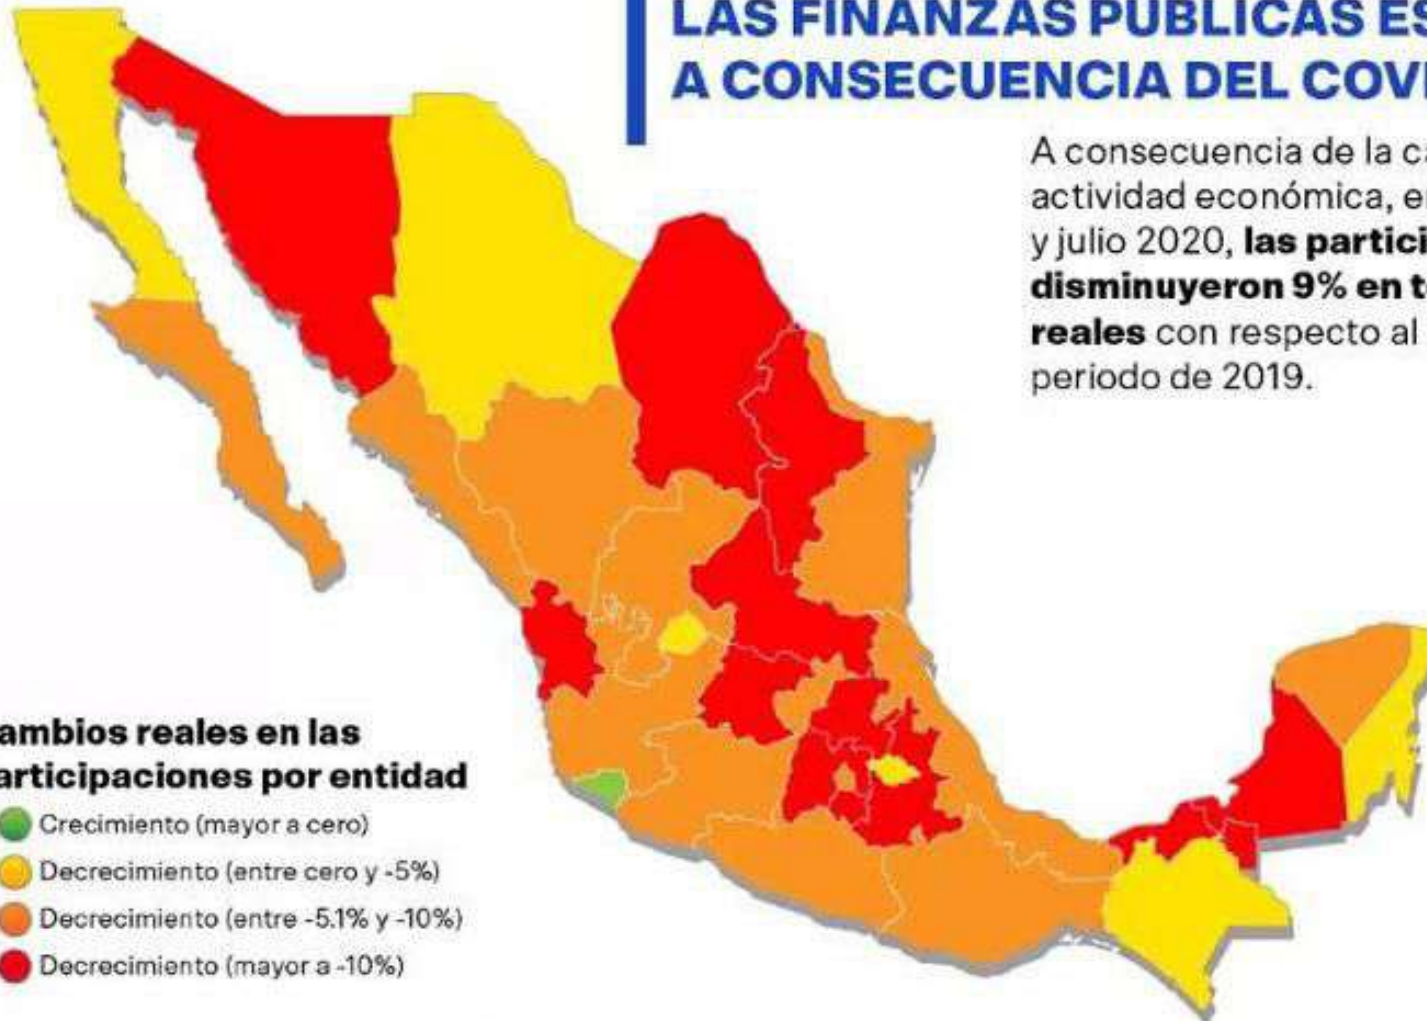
LAS FINANZAS PÚBLICAS ES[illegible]
A CONSECUENCIA DEL COV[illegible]

A consecuencia de la ca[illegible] actividad económica, e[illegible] y julio 2020, **las partici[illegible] disminuyeron 9% en t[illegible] reales** con respecto al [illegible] periodo de 2019.

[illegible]ambios reales en las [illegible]articipaciones por entidad

Crecimiento (mayor a cero)

Decrecimiento (entre cero y -5%)

Decrecimiento (entre -5.1% y -10%)

Decrecimiento (mayor a -10%)